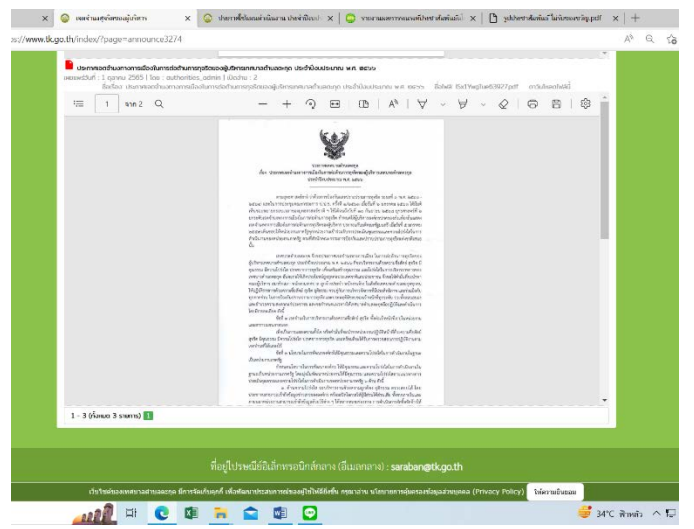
ประกาศสำนักงาน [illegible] | ประกาศชี้แจงแต่งตั้งหน้าที่ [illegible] | รายงานผลการประเมินประสิทธิภาพ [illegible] | รูปประกาศเพิ่มเติม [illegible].pdf | +

s://www.tk.go.th/index/?page=announce3274

ประกาศเจตนารมณ์การต่อต้านการทุจริตของผู้บริหารทุกหน่วยงานในสังกัด ประจำปีงบประมาณ พ.ศ. ๒๕๖๖

เผยแพร่เมื่อ : 1 ตุลาคม 2565 | โดย : authorities_admin | เปิดอ่าน : 2

ชื่อไฟล์ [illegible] ดาวน์โหลดไฟล์

1 จาก 2

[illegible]

1 - 3 (ทั้งหมด 3 รายการ) 1

ที่อยู่ไปรษณีย์อิเล็กทรอนิกส์กลาง (ดีแลงกลาง) : saraban@tk.go.th

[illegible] นโยบายการคุ้มครองข้อมูลส่วนบุคคล (Privacy Policy) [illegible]

34°C ฟ้าหลัว